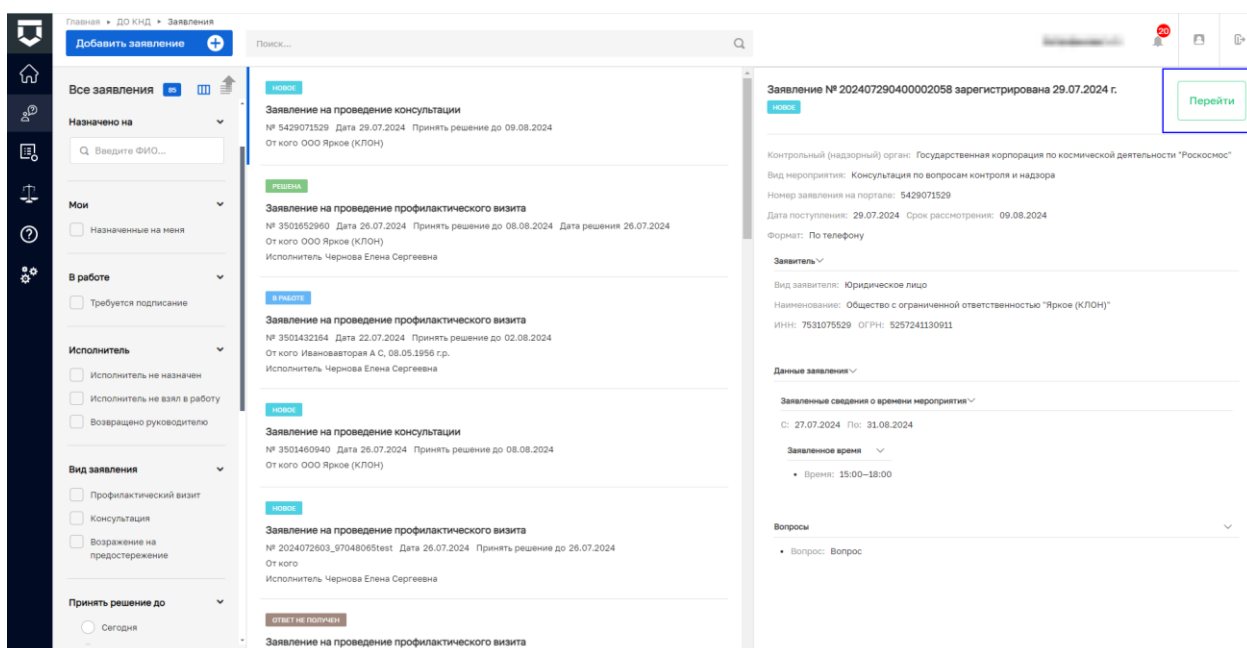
Главная ▸ ДО КНД ▸ Заявления

Добавить заявление

Поиск...

20

Все заявления 85

Назначено на

Введите ФИО...

Мои

Назначенные на меня

В работе

Требуется подписание

Исполнитель

Исполнитель не назначен

Исполнитель не взял в работу

Возвращено руководителю

Вид заявления

Профилактический визит

Консультация

Возражение на предостережение

Принять решение до

Сегодня

НОВОЕ

Заявление на проведение консультации

№ 5429071529 Дата 29.07.2024 Принять решение до 09.08.2024

От кого ООО Яркое (КЛОН)

РЕШЕНА

Заявление на проведение профилактического визита

№ 3501652960 Дата 26.07.2024 Принять решение до 08.08.2024 Дата решения 26.07.2024

От кого ООО Яркое (КЛОН)

Исполнитель Чернова Елена Сергеевна

В РАБОТЕ

Заявление на проведение профилактического визита

№ 3501432164 Дата 22.07.2024 Принять решение до 02.08.2024

От кого Ивановаторая А С, 08.05.1956 г.р.

Исполнитель Чернова Елена Сергеевна

НОВОЕ

Заявление на проведение консультации

№ 3501460940 Дата 26.07.2024 Принять решение до 08.08.2024

От кого ООО Яркое (КЛОН)

НОВОЕ

Заявление на проведение профилактического визита

№ 2024072603_97048065test Дата 26.07.2024 Принять решение до 26.07.2024

От кого

Исполнитель Чернова Елена Сергеевна

ОТВЕТ НЕ ПОЛУЧЕН

Заявление на проведение профилактического визита

Заявление № 202407290400002058 зарегистрирована 29.07.2024 г.

НОВОЕ

Перейти

Контрольный (надзорный) орган: Государственная корпорация по космической деятельности "Роскосмос"

Вид мероприятия: Консультация по вопросам контроля и надзора

Номер заявления на портале: 5429071529

Дата поступления: 29.07.2024 Срок рассмотрения: 09.08.2024

Формат: По телефону

Заявитель

Вид заявителя: Юридическое лицо

Наименование: Общество с ограниченной ответственностью "Яркое (КЛОН)"

ИНН: 7531075529 ОГРН: 5257241130911

Данные заявления

Заявленные сведения о времени мероприятия

С: 27.07.2024 По: 31.08.2024

Заявленное время

• Время: 15:00–18:00

Вопросы

• Вопрос: Вопрос